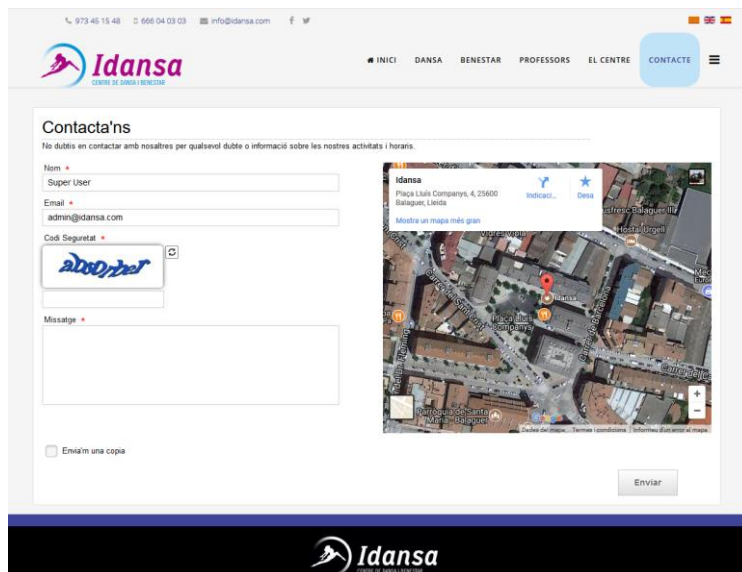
973 46 15 48 666 04 03 03 info@idansa.com

Idansa
CENTRE DE DANSA I BENESTAR

INICI DANSA BENESTAR PROFESSORS EL CENTRE CONTACTE

Contacta'ns

No dubtis en contactar amb nosaltres per qualsevol dubte o informació sobre les nostres activitats i horaris.

Nom *
Super User
Email *
admin@idansa.com
Codi Seguretat *
abosmber
Missatge *

Envia'm una copia

Enviar

Idansa
Plaça Lluís Companys, 4, 25600 Balaguer, Lleida
Indicaci... Desa
Mostra un mapa més gran
Idansa
Plaça de Lluís Companys
Parròquia de Santa Maria - Balaguer
Hostal Urgell
Dades del mapa Termes i condicions Informeu d'un error al mapa

Idansa
CENTRE DE DANSA I BENESTAR